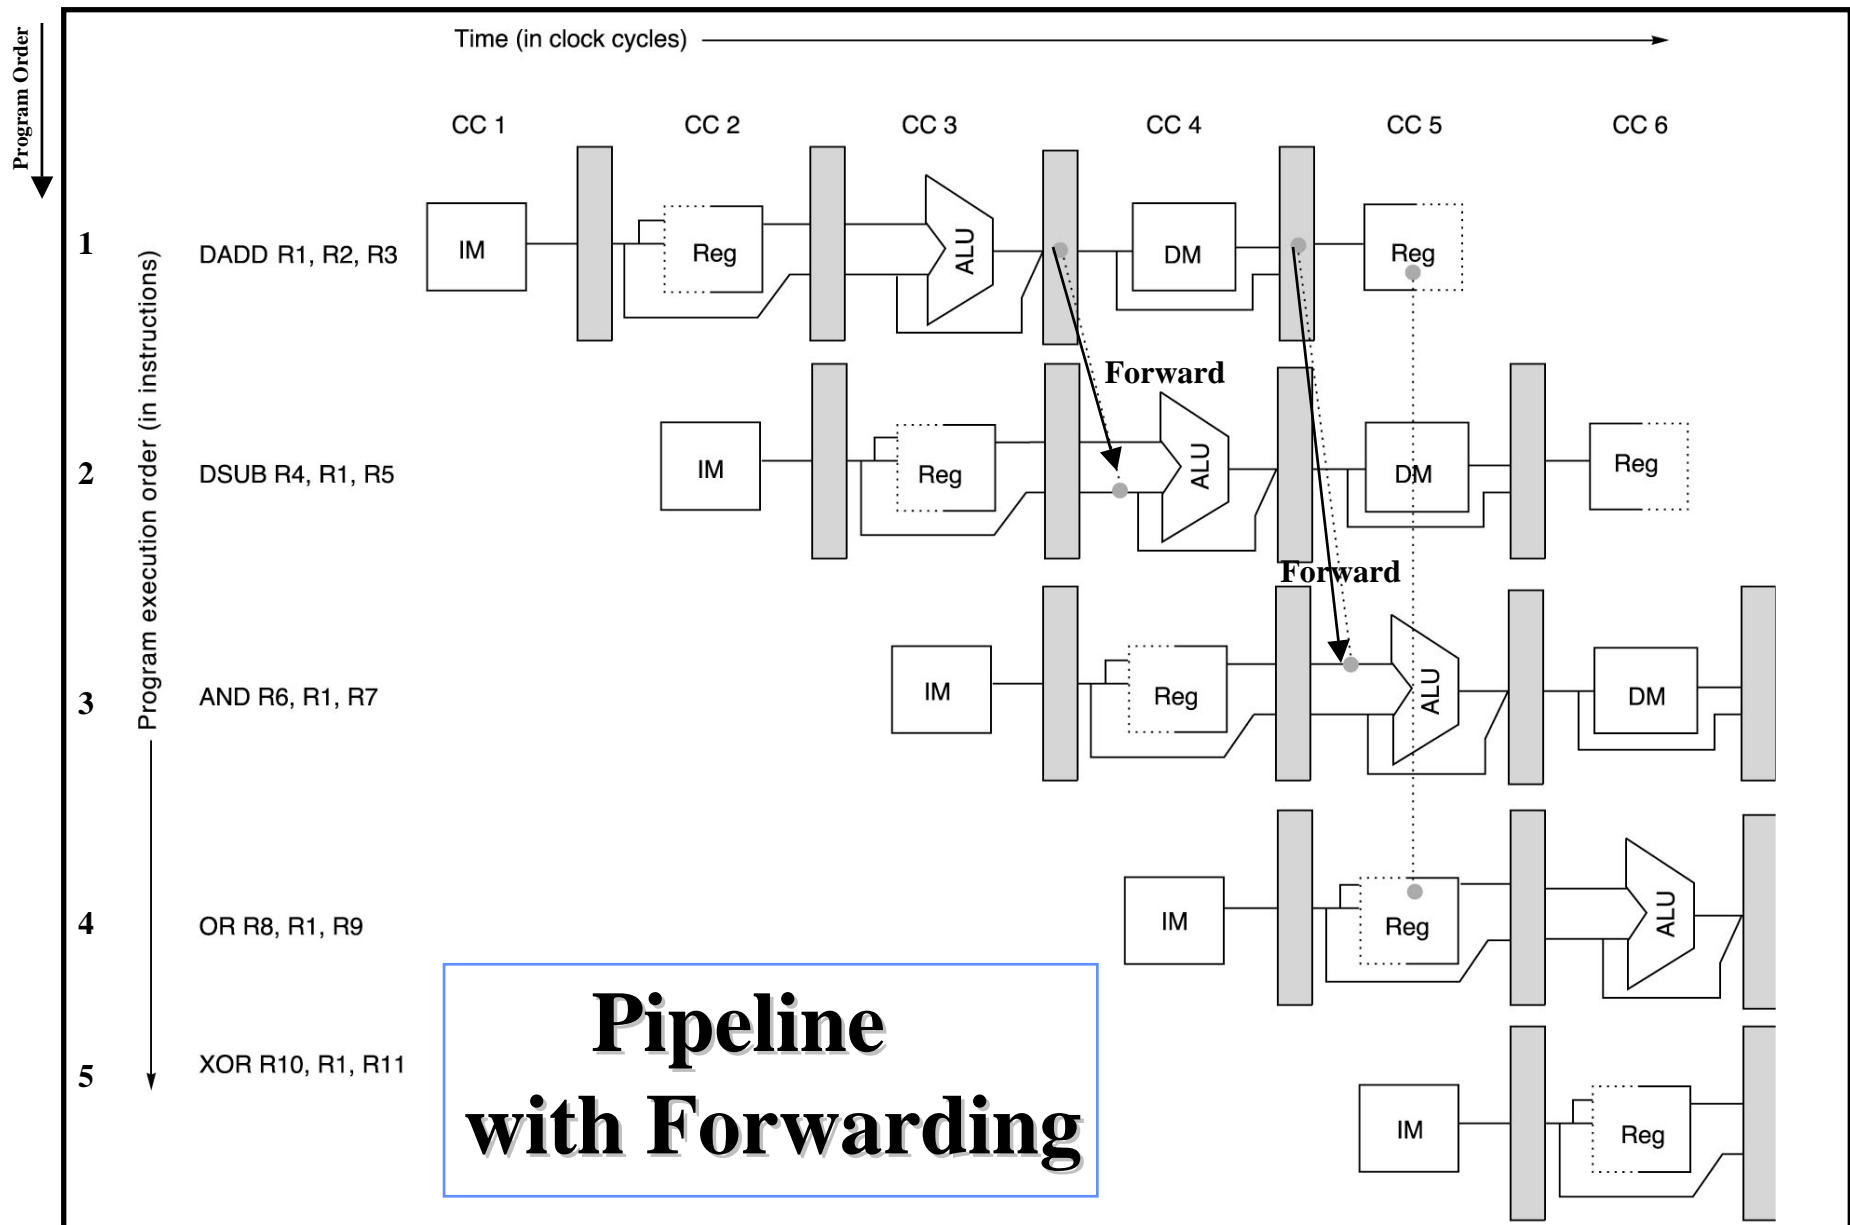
Program Order

Time (in clock cycles)

Program execution order (in instructions)

CC 1 CC 2 CC 3 CC 4 CC 5 CC 6

1 DADD R1, R2, R3 IM Reg ALU DM Reg

Forward

2 DSUB R4, R1, R5 IM Reg ALU DM Reg

Forward

3 AND R6, R1, R7 IM Reg ALU DM

4 OR R8, R1, R9 IM Reg ALU

5 XOR R10, R1, R11 IM Reg

Pipeline with Forwarding